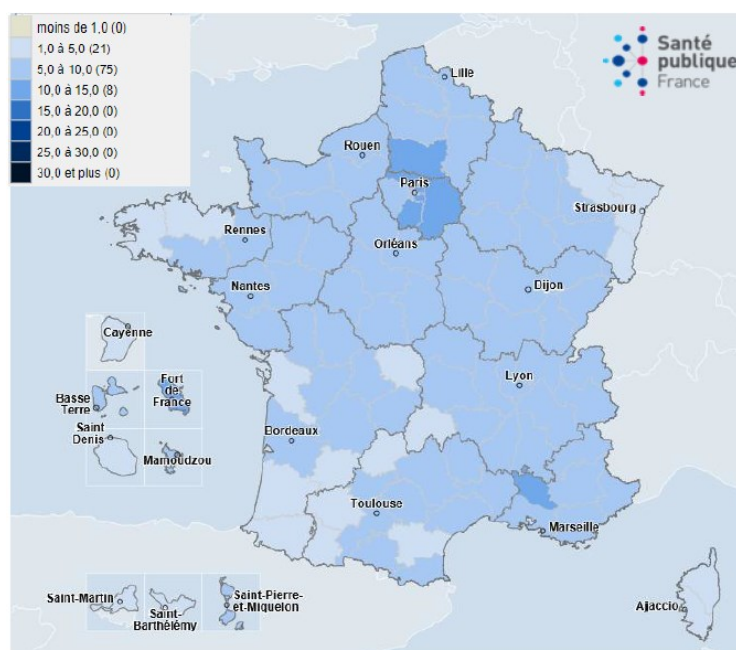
moins de 1,0 (0)
1,0 à 5,0 (21)
5,0 à 10,0 (75)
10,0 à 15,0 (8)
15,0 à 20,0 (0)
20,0 à 25,0 (0)
25,0 à 30,0 (0)
30,0 et plus (0)

Santé publique France

Lille
Rouen
Paris
Strasbourg
Rennes
Orléans
Nantes
Dijon
Cayenne
Basse Terre
Fort de France
Saint Denis
Mamoudzou
Lyon
Bordeaux
Toulouse
Marseille
Saint-Martin
Saint-Barthélémy
Saint-Pierre-et-Miquelon
Ajaccio